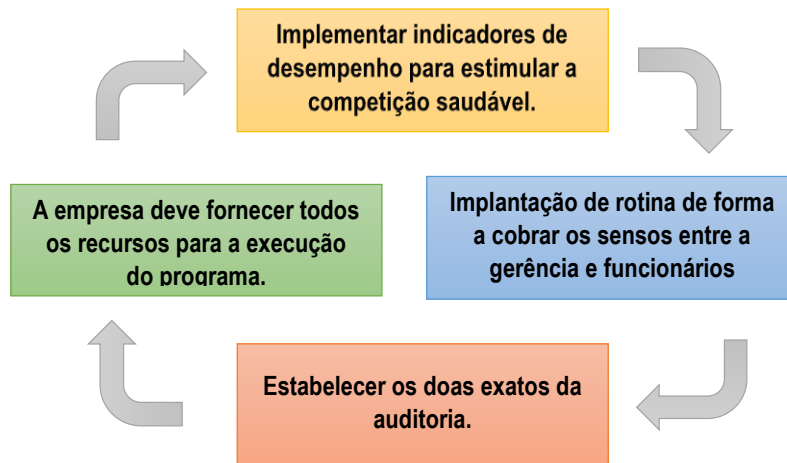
Implementar indicadores de desempenho para estimular a competição saudável.

Implantação de rotina de forma a cobrar os sensos entre a gerência e funcionários

Estabelecer os doas exatos da auditoria.

A empresa deve fornecer todos os recursos para a execução do programa.